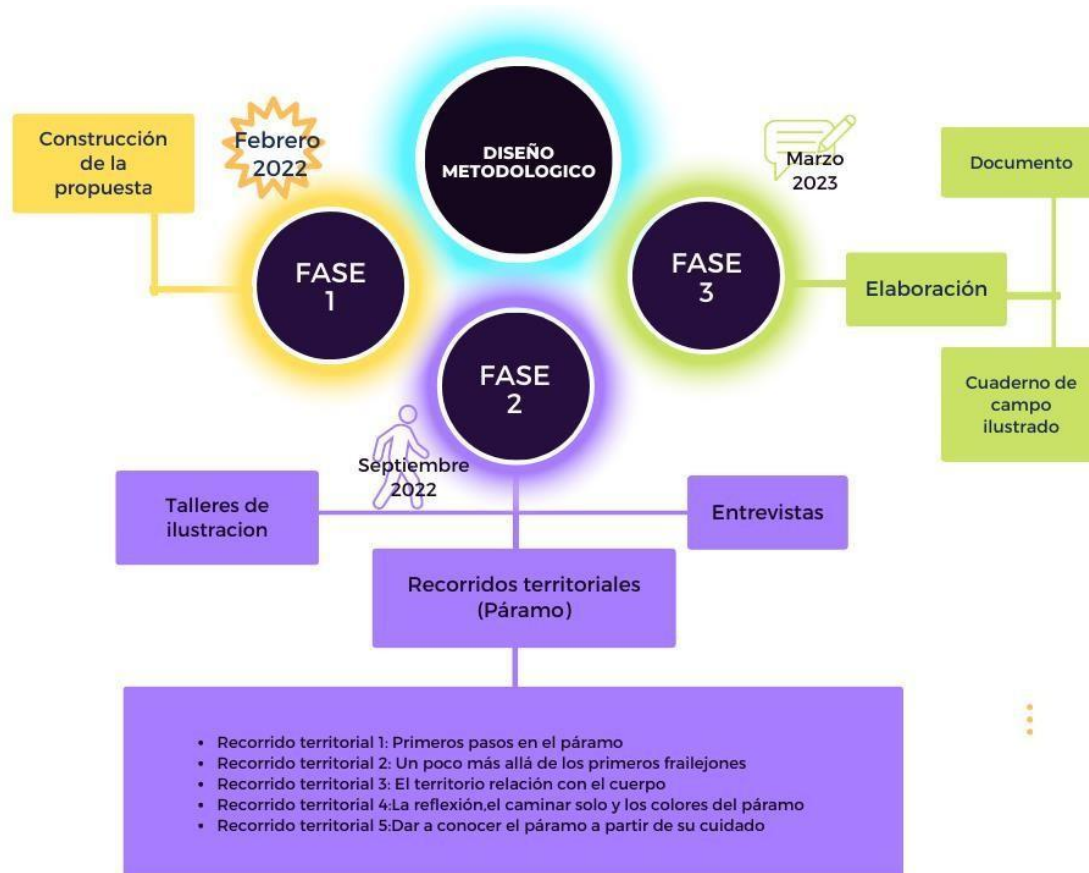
Construcción de la propuesta

Febrero 2022

DISEÑO METODOLOGICO

Marzo 2023

Documento

FASE 1

FASE 3

Elaboración

FASE 2

Cuaderno de campo ilustrado

Septiembre 2022

Talleres de ilustracion

Entrevistas

Recorridos territoriales (Páramo)

- Recorrido territorial 1: Primeros pasos en el páramo
- Recorrido territorial 2: Un poco más allá de los primeros frailejones
- Recorrido territorial 3: El territorio relación con el cuerpo
- Recorrido territorial 4:La reflexión,el caminar solo y los colores del páramo
- Recorrido territorial 5:Dar a conocer el páramo a partir de su cuidado